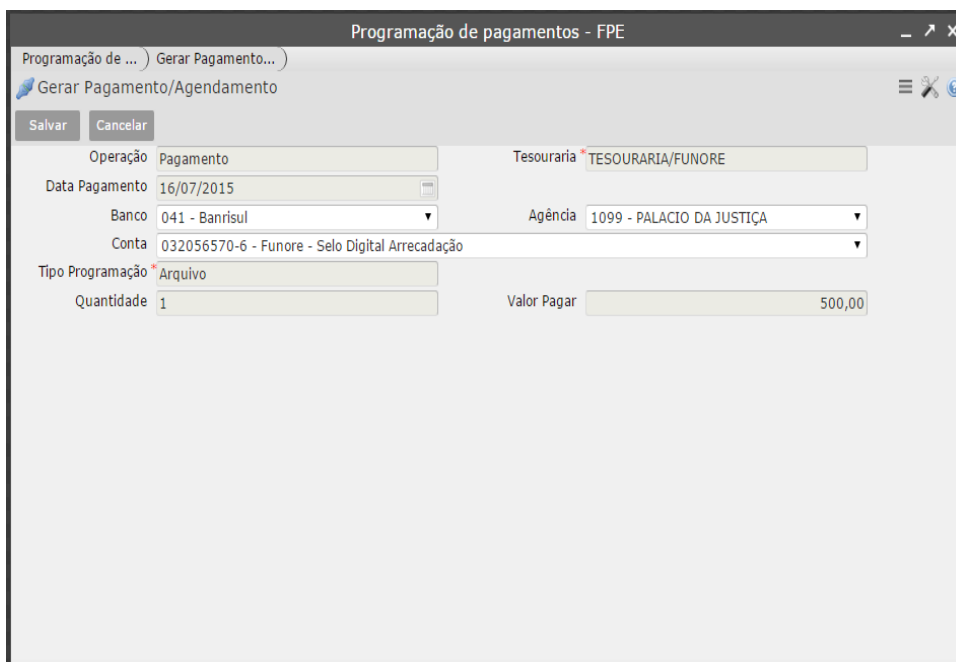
Programação de pagamentos - FPE

Programação de ... Gerar Pagamento...

Gerar Pagamento/Agendamento

Salvar Cancelar

Operação Pagamento

Tesouraria * TESOURARIA/FUNORE

Data Pagamento 16/07/2015

Banco 041 - Banrisul

Agência 1099 - PALACIO DA JUSTIÇA

Conta 032056570-6 - Funore - Selo Digital Arrecadação

Tipo Programação * Arquivo

Quantidade 1

Valor Pagar 500,00